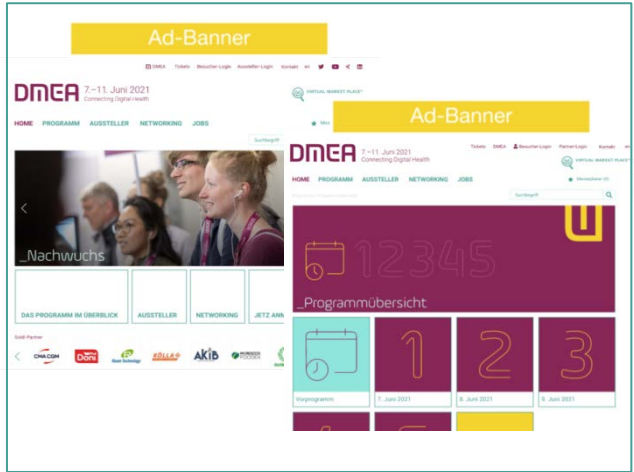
Ad-Banner

DMEA Tickets Besucher Login Aussteller Login Kontakt en

DMEA 7.–11. Juni 2021
Connecting Digital Health

VIRTUAL MARKET PLACE

HOME PROGRAMM AUSSTELLER NETWORKING JOBS

_Nachwuchs

DAS PROGRAMM IM ÜBERBLICK | AUSSTELLER | NETWORKING | JETZT ANM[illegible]

Gold-Partner

CHA.COM Doni AKIB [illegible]

Ad-Banner

DMEA 7.–11. Juni 2021
Connecting Digital Health

Tickets DMEA Besucher Login Partner Login Kontakt en

VIRTUAL MARKET PLACE

HOME PROGRAMM AUSSTELLER NETWORKING JOBS

Suchbegriff

12345

_Programmübersicht

Vorprogramm | 1 7. Juni 2021 | 2 8. Juni 2021 | 3 9. Juni 2021